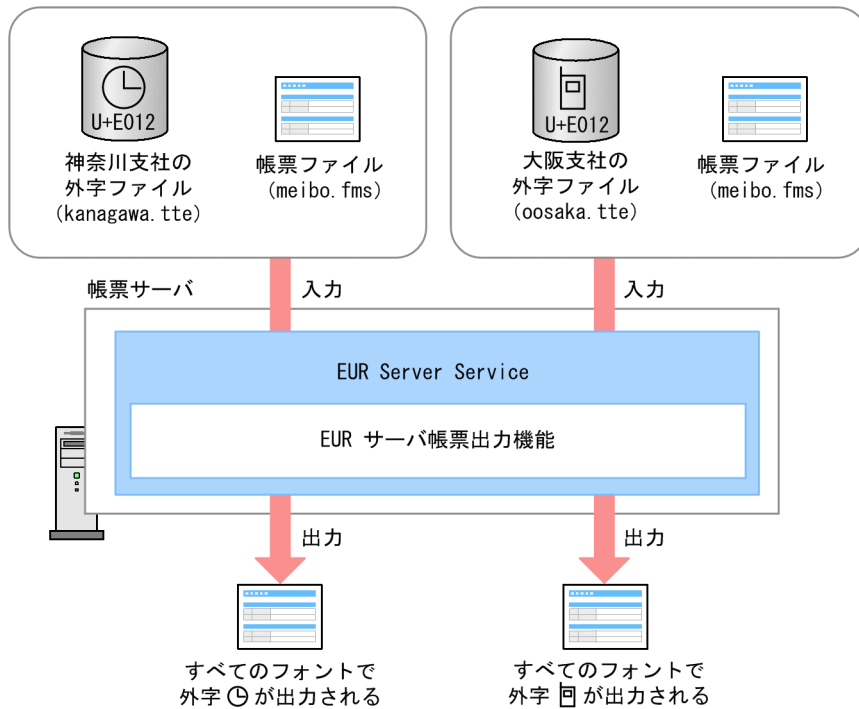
U+E012
神奈川支社の
外字ファイル
(kanagawa.tte)

帳票ファイル
(meibo.fms)

U+E012
大阪支社の
外字ファイル
(oosaka.tte)

帳票ファイル
(meibo.fms)

帳票サーバ

入力

入力

EUR Server Service

EUR サーバ帳票出力機能

出力

出力

すべてのフォントで
外字 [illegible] が出力される

すべてのフォントで
外字 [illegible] が出力される